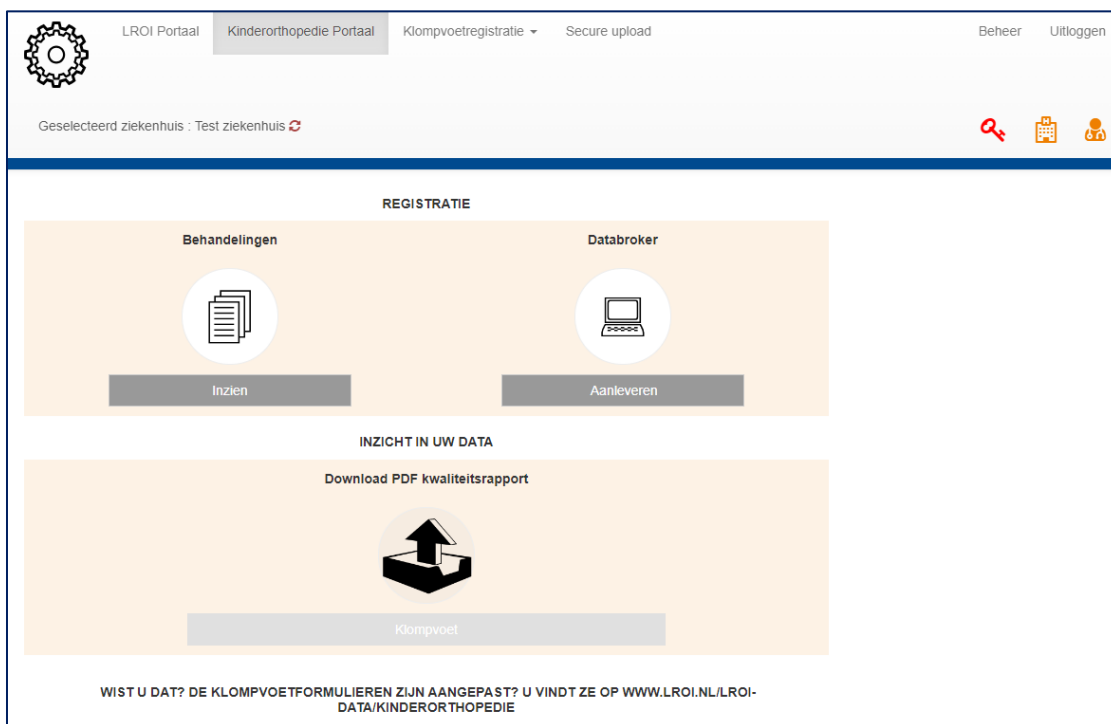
LROI Portaal Kinderorthopedie Portaal Klompvoetregistratie Secure upload Beheer Uitloggen

Geselecteerd ziekenhuis : Test ziekenhuis

REGISTRATIE

Behandelingen

Inzien

Databroker

Aanleveren

INZICHT IN UW DATA

Download PDF kwaliteitsrapport

Klompvoet

WIST U DAT? DE KLOMPVOETFORMULIEREN ZIJN AANGEPAST? U VINDT ZE OP WWW.LROI.NL/LROI-DATA/KINDERORTHOPEDIE